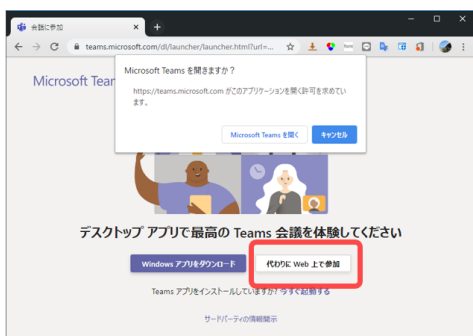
会議に参加

teams.microsoft.com/dl/launcher/launcher.html?url=...

Microsoft Team

Microsoft Teams を開きますか?

https://teams.microsoft.com がこのアプリケーションを開く許可を求めています。

Microsoft Teams を開く

キャンセル

デスクトップ アプリで最高の Teams 会議を体験してください

Windows アプリをダウンロード

代わりに Web 上で参加

Teams アプリをインストールしていますか? 今すぐ起動する

サードパーティの情報開示